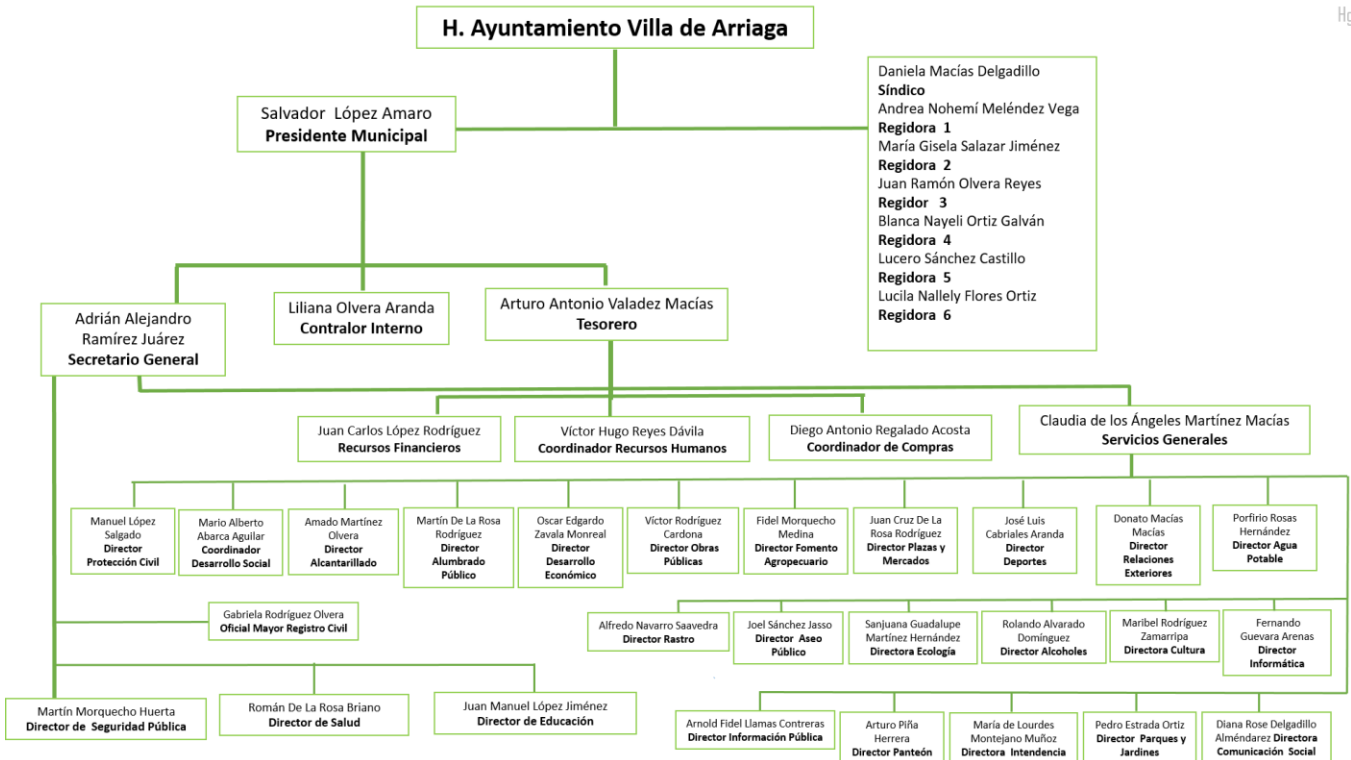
H. Ayuntamiento Villa de Arriaga

Hg

Salvador López Amaro
Presidente Municipal

Daniela Macías Delgadillo
Síndico
Andrea Nohemí Meléndez Vega
Regidora 1
María Gisela Salazar Jiménez
Regidora 2
Juan Ramón Olvera Reyes
Regidor 3
Blanca Nayeli Ortiz Galván
Regidora 4
Lucero Sánchez Castillo
Regidora 5
Lucila Nallely Flores Ortiz
Regidora 6

Adrián Alejandro Ramírez Juárez
Secretario General

Liliana Olvera Aranda
Contralor Interno

Arturo Antonio Valadez Macías
Tesorero

Juan Carlos López Rodríguez
Recursos Financieros

Víctor Hugo Reyes Dávila
Coordinador Recursos Humanos

Diego Antonio Regalado Acosta
Coordinador de Compras

Claudia de los Ángeles Martínez Macías
Servicios Generales

Manuel López Salgado
Director
Protección Civil

Mario Alberto Abarca Aguilar
Coordinador
Desarrollo Social

Amado Martínez Olvera
Director
Alcantarillado

Martín De La Rosa Rodríguez
Director
Alumbrado Público

Oscar Edgardo Zavala Monreal
Director
Desarrollo Económico

Víctor Rodríguez Cardona
Director Obras Públicas

Fidel Morquecho Medina
Director Fomento Agropecuario

Juan Cruz De La Rosa Rodríguez
Director Plazas y Mercados

José Luis Cabriales Aranda
Director
Deportes

Donato Macías Macías
Director
Relaciones Exteriores

Porfirio Rosas Hernández
Director Agua Potable

Gabriela Rodríguez Olvera
Oficial Mayor Registro Civil

Alfredo Navarro Saavedra
Director Rastro

Joel Sánchez Jasso
Director Aseo Público

Sanjuana Guadalupe Martínez Hernández
Directora Ecología

Rolando Alvarado Domínguez
Director Alcoholes

Maribel Rodríguez Zamarripa
Directora Cultura

Fernando Guevara Arenas
Director
Informática

Martín Morquecho Huerta
Director de Seguridad Pública

Román De La Rosa Briano
Director de Salud

Juan Manuel López Jiménez
Director de Educación

Arnold Fidel Llamas Contreras
Director Información Pública

Arturo Piña Herrera
Director Panteón

María de Lourdes Montejano Muñoz
Directora Intendencia

Pedro Estrada Ortiz
Director Parques y Jardines

Diana Rose Delgadillo Alméndarez Directora
Comunicación Social